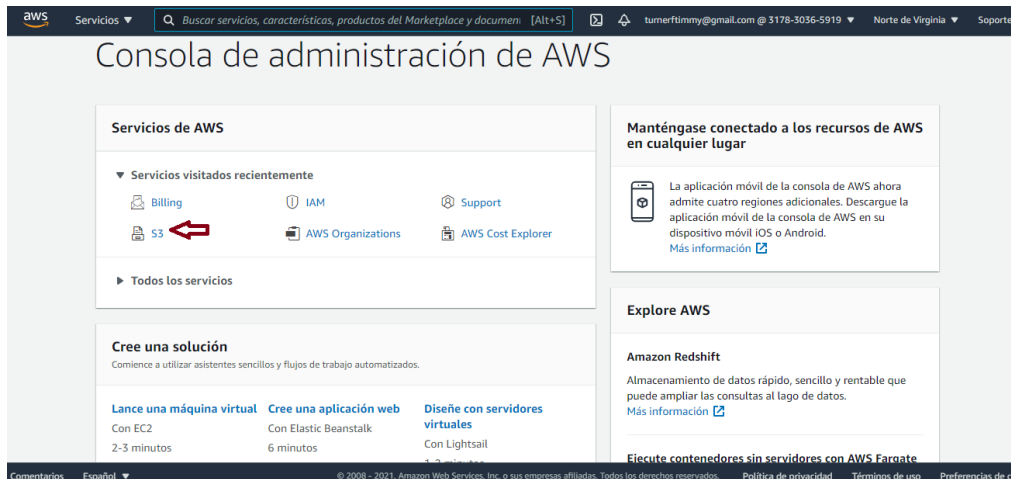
aws Servicios ▼ Buscar servicios, características, productos del Marketplace y documen [Alt+S] turnerftimmy@gmail.com @ 3178-3036-5919 ▼ Norte de Virginia ▼ Soporte

Consola de administración de AWS

Servicios de AWS

▼ Servicios visitados recientemente

Billing
IAM
Support
S3
AWS Organizations
AWS Cost Explorer

▶ Todos los servicios

Cree una solución

Comience a utilizar asistentes sencillos y flujos de trabajo automatizados.

Lance una máquina virtual
Con EC2
2-3 minutos

Cree una aplicación web
Con Elastic Beanstalk
6 minutos

Diseñe con servidores virtuales
Con Lightsail
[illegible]

Manténgase conectado a los recursos de AWS en cualquier lugar

La aplicación móvil de la consola de AWS ahora admite cuatro regiones adicionales. Descargue la aplicación móvil de la consola de AWS en su dispositivo móvil iOS o Android.
Más información

Explore AWS

Amazon Redshift

Almacenamiento de datos rápido, sencillo y rentable que puede ampliar las consultas al lago de datos.
Más información

Ejecute contenedores sin servidores con AWS Fargate

Comentarios Español ▼ © 2008 - 2021, Amazon Web Services, Inc. o sus empresas afiliadas. Todos los derechos reservados. Política de privacidad Términos de uso Preferencias de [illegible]